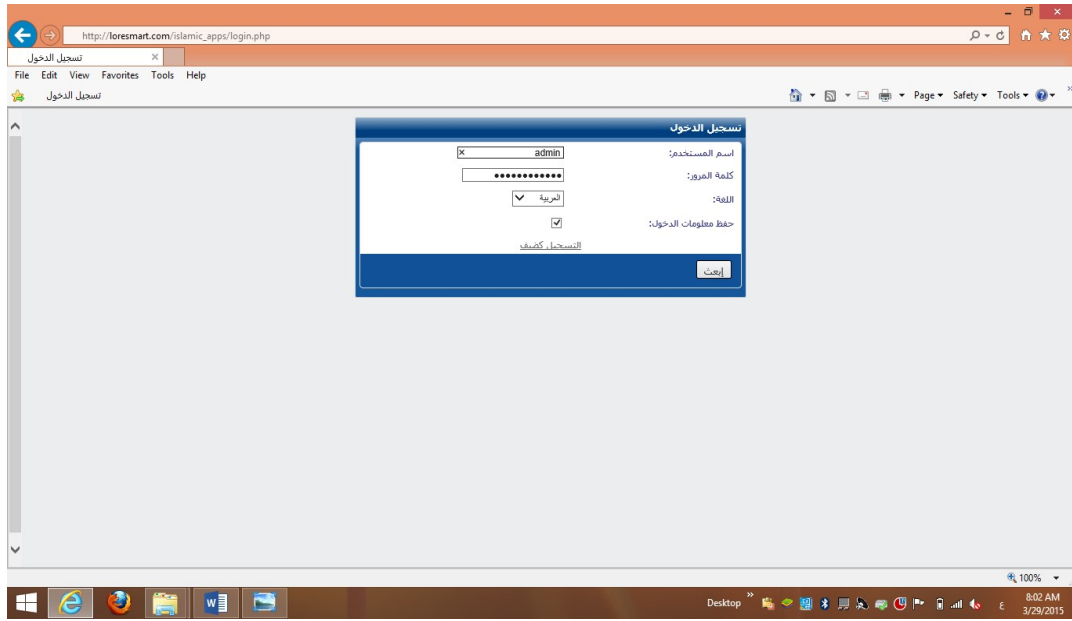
http://loresmart.com/islamic_apps/login.php

تسجيل الدخول

File Edit View Favorites Tools Help

تسجيل الدخول

Page ▾ Safety ▾ Tools ▾

تسجيل الدخول

اسم المستخدم: admin

كلمة المرور: ●●●●●●●●●●●●

اللغة: العربية

حفظ معلومات الدخول: ☑

التسجيل كضيف

إبعث

100%

Desktop

ع

8:02 AM
3/29/2015